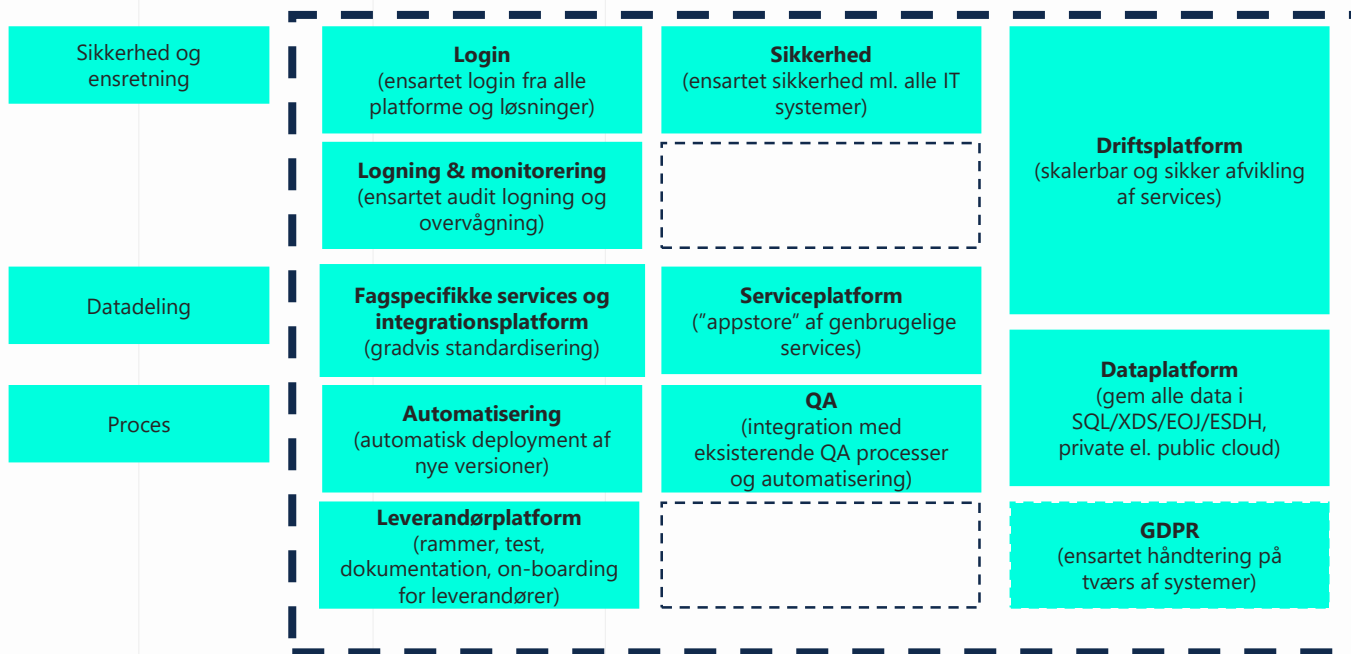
Sikkerhed og ensretning

Datadeling

Proces

**Login**
(ensartet login fra alle platforme og løsninger)

**Sikkerhed**
(ensartet sikkerhed ml. alle IT systemer)

**Driftsplatform**
(skalerbar og sikker afvikling af services)

**Logning & monitorering**
(ensartet audit logning og overvågning)

**Fagspecifikke services og integrationsplatform**
(gradvis standardisering)

**Serviceplatform**
("appstore" af genbrugelige services)

**Dataplatform**
(gem alle data i SQL/XDS/EOJ/ESDH, private el. public cloud)

**Automatisering**
(automatisk deployment af nye versioner)

**QA**
(integration med eksisterende QA processer og automatisering)

**Leverandørplatform**
(rammer, test, dokumentation, on-boarding for leverandører)

**GDPR**
(ensartet håndtering på tværs af systemer)